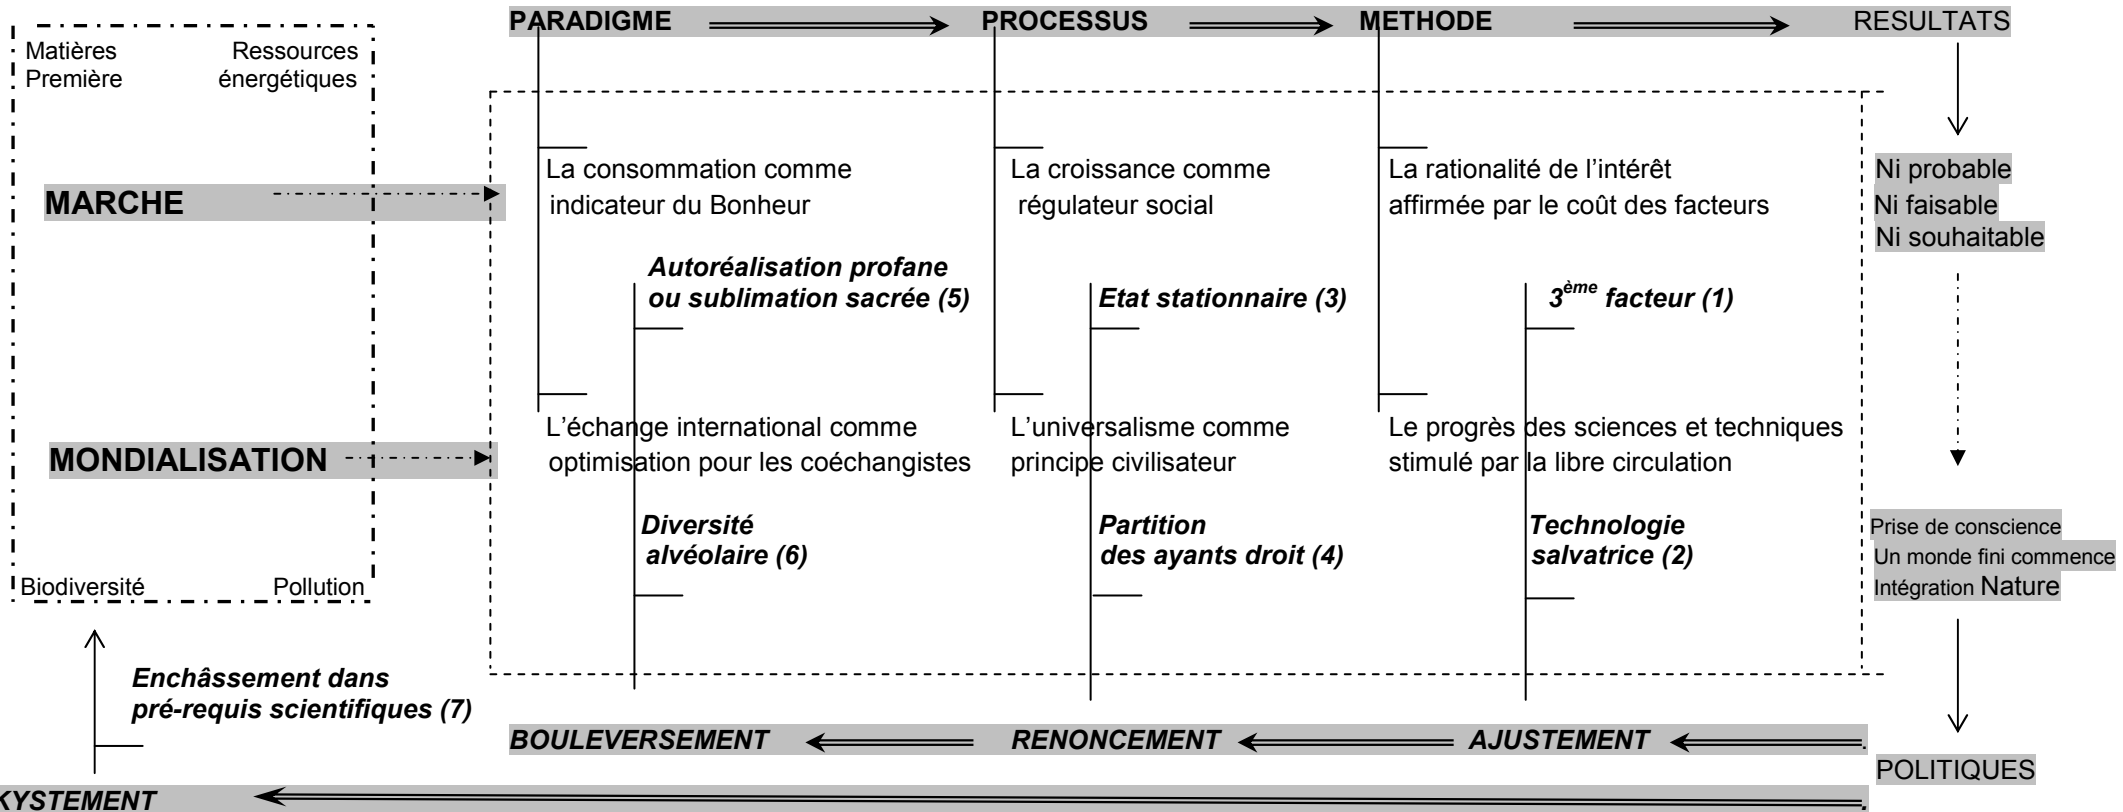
PARADIGME PROCESSUS METHODE RESULTATS

Matières Première

Ressources énergétiques

MARCHE

MONDIALISATION

Biodiversité

Pollution

La consommation comme indicateur du Bonheur

La croissance comme régulateur social

La rationalité de l'intérêt affirmée par le coût des facteurs

Ni probable
Ni faisable
Ni souhaitable

Autoréalisation profane ou sublimation sacrée (5)

Etat stationnaire (3)

$3^{ème}$ facteur (1)

L'échange international comme optimisation pour les coéchangistes

L'universalisme comme principe civilisateur

Le progrès des sciences et techniques stimulé par la libre circulation

Diversité alvéolaire (6)

Partition des ayants droit (4)

Technologie salvatrice (2)

Prise de conscience
Un monde fini commence
Intégration Nature

Enchâssement dans pré-requis scientifiques (7)

BOULEVERSEMENT RENONCEMENT AJUSTEMENT

POLITIQUES

KYSTEMENT